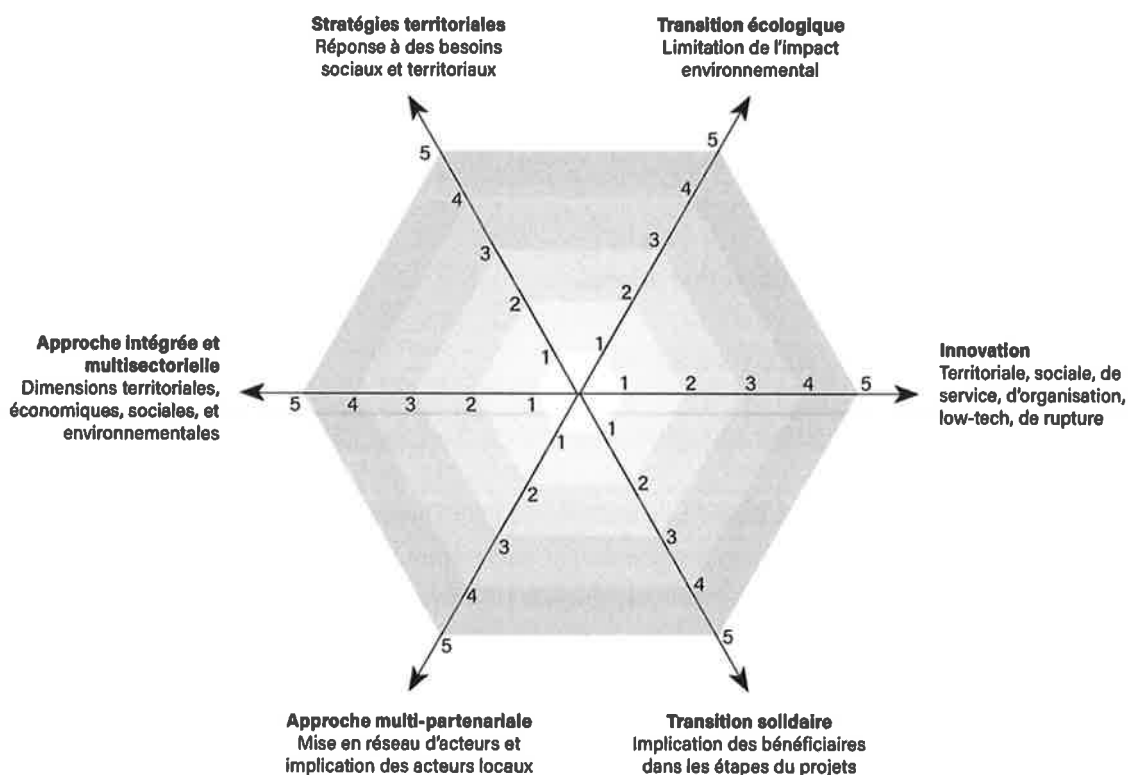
**Stratégies territoriales**
Réponse à des besoins sociaux et territoriaux

**Transition écologique**
Limitation de l'impact environnemental

**Approche intégrée et multisectorielle**
Dimensions territoriales, économiques, sociales, et environnementales

**Innovation**
Territoriale, sociale, de service, d'organisation, low-tech, de rupture

**Approche multi-partenariale**
Mise en réseau d'acteurs et implication des acteurs locaux

**Transition solidaire**
Implication des bénéficiaires dans les étapes du projets

5 4 3 2 1
1 2 3 4 5
1 2 3 4 5
1 2 3 4 5
1 2 3 4 5
1 2 3 4 5